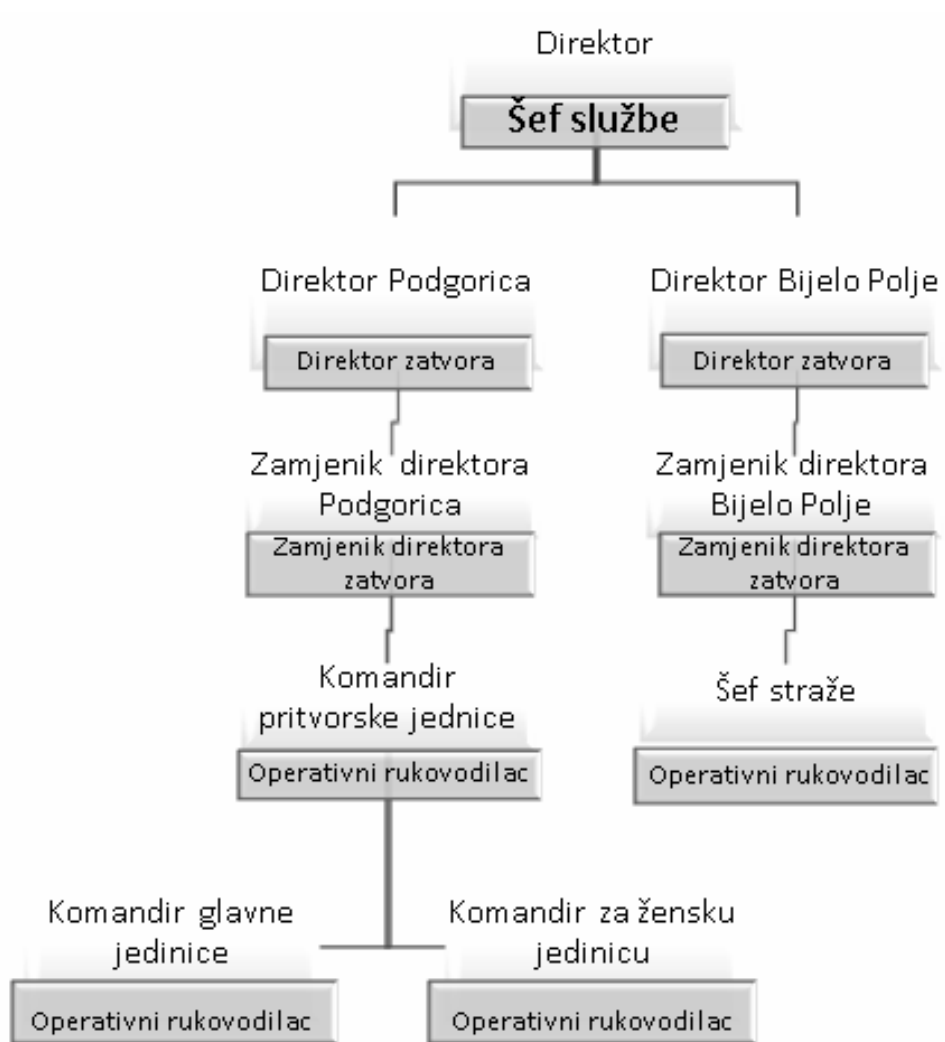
Direktor

Šef službe

Direktor Podgorica

Direktor zatvora

Zamjenik direktora Podgorica

Zamjenik direktora zatvora

Komandir pritvorske jednice

Operativni rukovodilac

Direktor Bijelo Polje

Direktor zatvora

Zamjenik direktora Bijelo Polje

Zamjenik direktora zatvora

Šef straže

Operativni rukovodilac

Komandir glavne jedinice

Operativni rukovodilac

Komandir za žensku jedinicu

Operativni rukovodilac